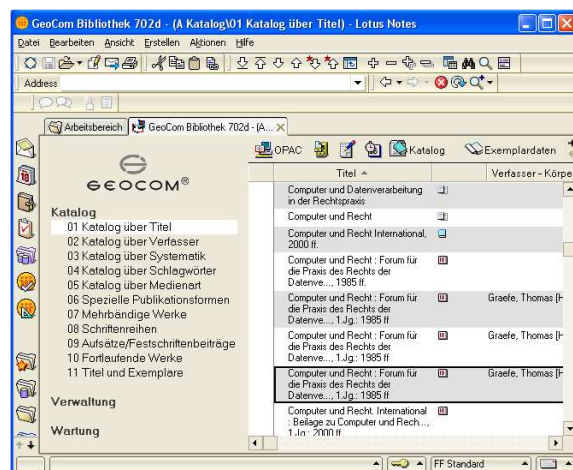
GeoCom Bibliothek 702d - (A Katalog\01 Katalog über Titel) - Lotus Notes

Datei Bearbeiten Ansicht Erstellen Aktionen Hilfe

Address

Arbeitsbereich | GeoCom Bibliothek 702d - (A...

GEOCOM®

Katalog
01 Katalog über Titel
02 Katalog über Verfasser
03 Katalog über Systematik
04 Katalog über Schlagwörter
05 Katalog über Medienart
06 Spezielle Publikationsformen
07 Mehrbändige Werke
08 Schriftenreihen
09 Aufsätze/Festschriftenbeiträge
10 Fortlaufende Werke
11 Titel und Exemplare

Verwaltung

Wartung

OPAC | Katalog | Exemplardaten

| Titel ^ | | Verfasser - Körpe |
|---|---|---|
| Computer und Datenverarbeitung in der Rechtspraxis | | |
| Computer und Recht | | |
| Computer und Recht International, 2000 ff. | | |
| Computer und Recht : Forum für die Praxis des Rechts der Datenve..., 1985 ff. | | |
| Computer und Recht : Forum für die Praxis des Rechts der Datenve..., 1.Jg.: 1985 ff | | Graefe, Thomas [H |
| Computer und Recht : Forum für die Praxis des Rechts der Datenve..., 1.Jg.: 1985 ff | | Graefe, Thomas [H |
| Computer und Recht : Forum für die Praxis des Rechts der Datenve..., 1.Jg.: 1985 ff | | Graefe, Thomas [H |
| Computer und Recht. International : Beilage zu Computer und Rech..., 1.Jg.: 2000 ff | | |

FF Standard